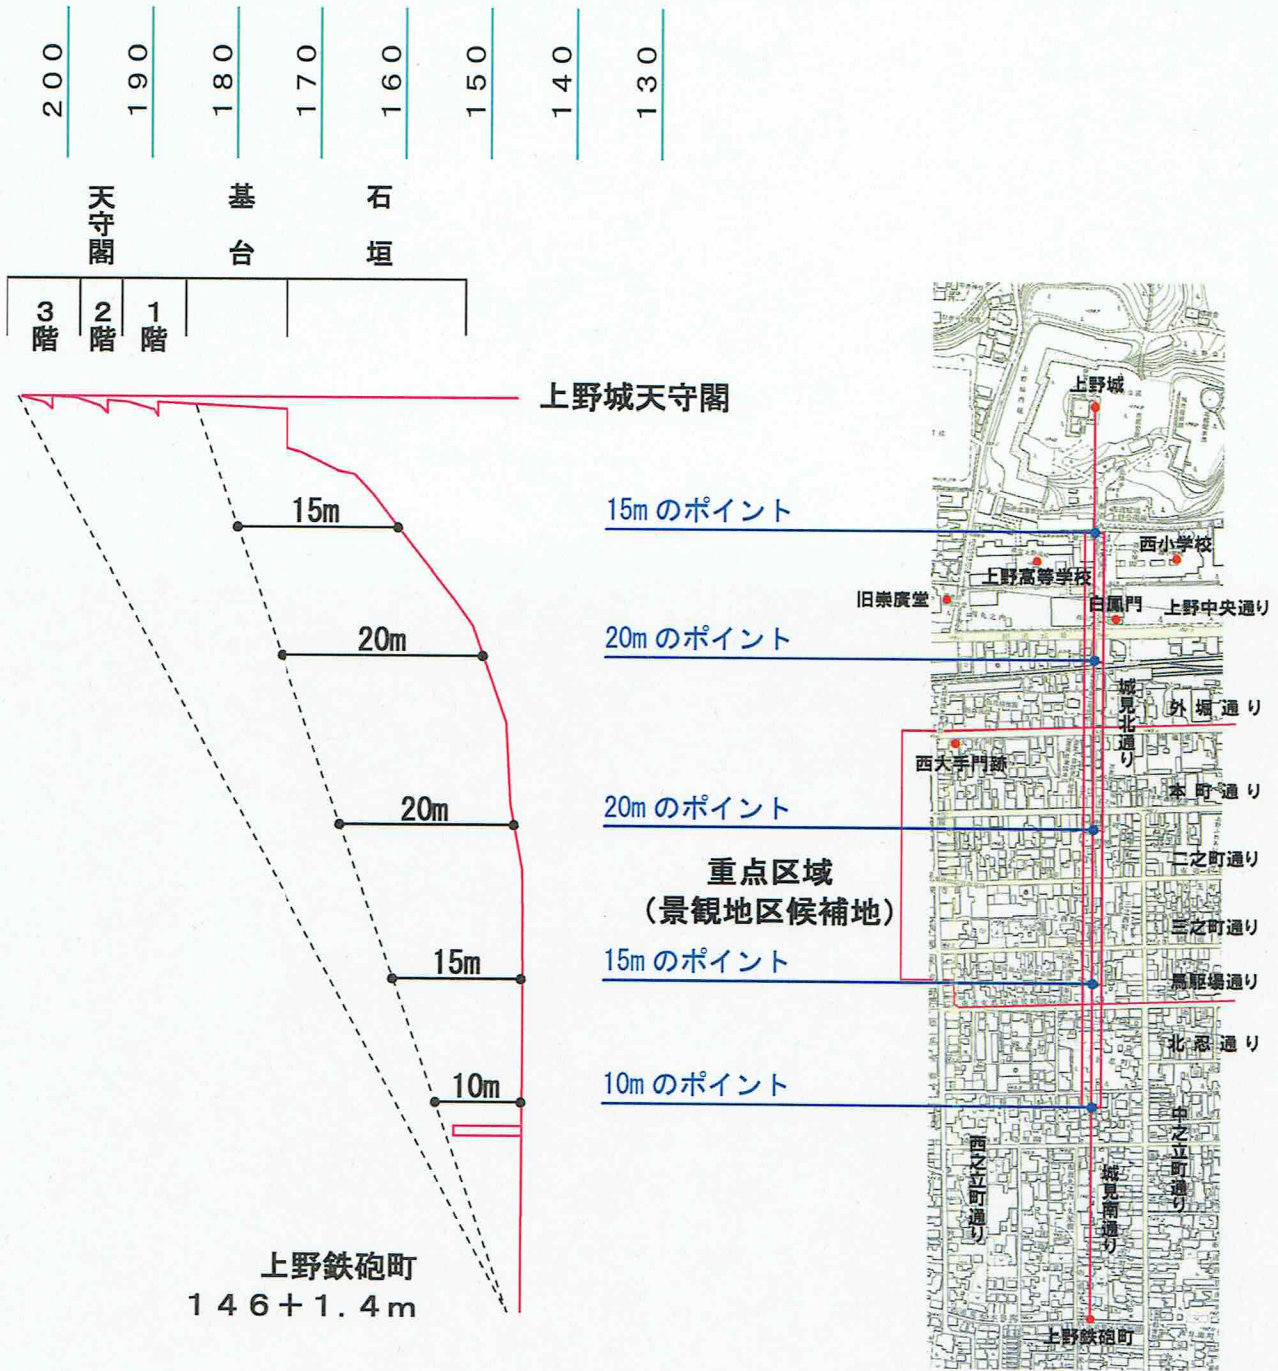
200 190 180 170 160 150 140 130

天守閣

基台

石垣

3階 2階 1階

上野城天守閣

15m

20m

20m

15m

10m

上野鉄砲町
146+1.4m

15m のポイント

20m のポイント

20m のポイント

重点区域
（景観地区候補地）

15m のポイント

10m のポイント

上野城

西小学校

上野高等学校

旧崇廣堂

白鳳門

上野中央通り

城見北通り

外堀通り

西大手門跡

本町通り

二之町通り

三之町通り

馬駈場通り

北忍通り

中之立町通り

西之立町通り

城見南通り

上野鉄砲町